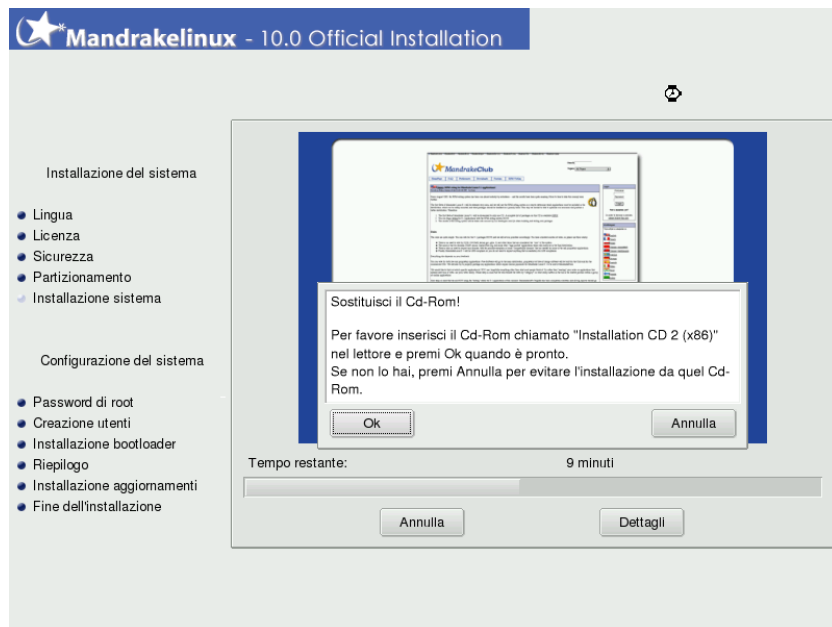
Mandrakelinux - 10.0 Official Installation

Installazione del sistema

Lingua
Licenza
Sicurezza
Partizionamento
Installazione sistema

Configurazione del sistema

Password di root
Creazione utenti
Installazione bootloader
Riepilogo
Installazione aggiornamenti
Fine dell'installazione

MandrakeClub

Sostituisci il Cd-Rom!

Per favore inserisci il Cd-Rom chiamato "Installation CD 2 (x86)" nel lettore e premi Ok quando è pronto.
Se non lo hai, premi Annulla per evitare l'installazione da quel Cd-Rom.

Ok
Annulla

Tempo restante:
9 minuti

Annulla
Dettagli